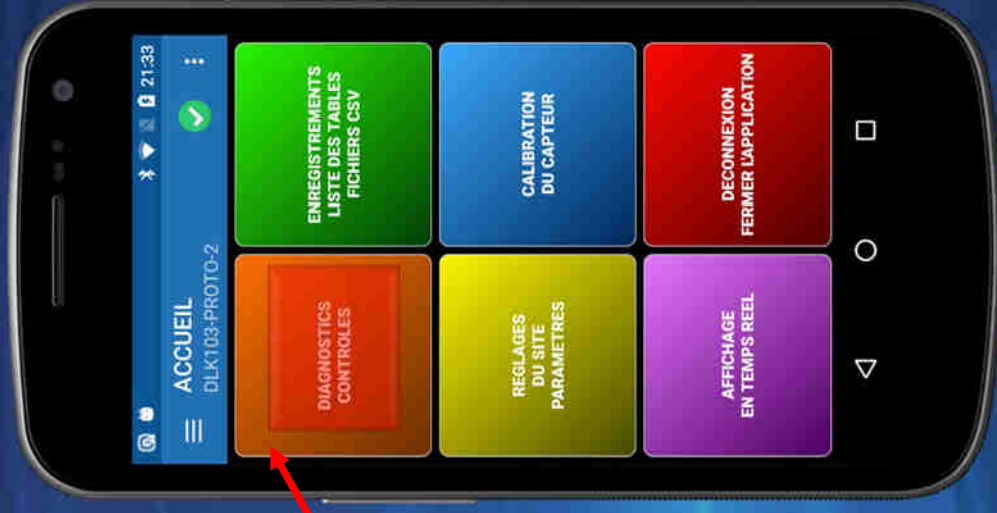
21:33

ACCUEIL
DLK103-PROTO-2

ENREGISTREMENTS LISTE DES TABLES FICHIERS CSV

CALIBRATION DU CAPTEUR

DECONNEXION FERMER L'APPLICATION

DIAGNOSTICS CONTROLES

REGLAGES DU SITE PARAMETRES

AFFICHAGE EN TEMPS REEL